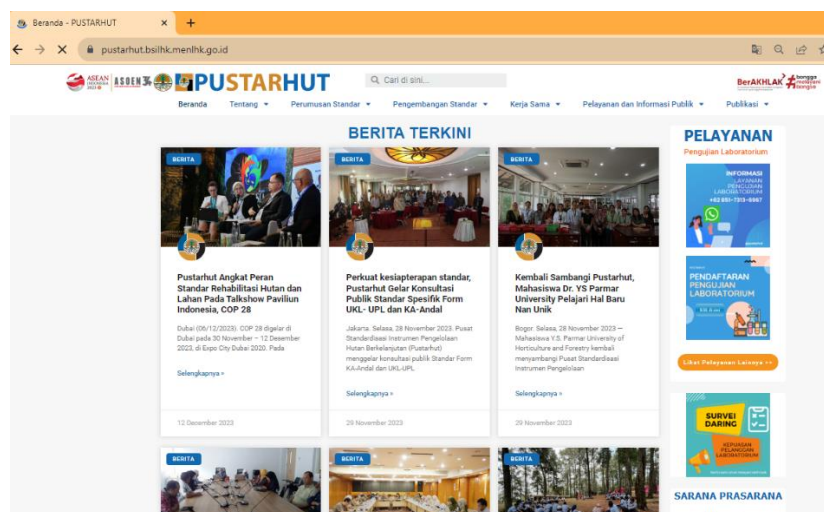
Beranda - PUSTARHUT

pustarhut.bsilhk.menlhk.go.id

ASEAN INDONESIA 2023 ASOEN PUSTARHUT

Cari di sini...

BerAKHLAK bangga melayani bangsa

Beranda Tentang Perumusan Standar Pengembangan Standar Kerja Sama Pelayanan dan Informasi Publik Publikasi

BERITA TERKINI

BERITA

Pustarhut Angkat Peran Standar Rehabilitasi Hutan dan Lahan Pada Talkshow Paviliun Indonesia, COP 28

Dubai (06/12/2023). COP 28 digelar di Dubai pada 30 November – 12 Desember 2023, di Expo City Dubai 2020. Pada

Selengkapnya »

12 Desember 2023

BERITA

Perkuat kesiapterapan standar, Pustarhut Gelar Konsultasi Publik Standar Spesifik Form UKL- UPL dan KA-Andal

Jakarta. Selasa, 28 November 2023. Pusat Standardisasi Instrumen Pengelolaan Hutan Berkelanjutan (Pustarhut) menggelar konsultasi publik Standar Form KA-Andal dan UKL-UPL

Selengkapnya »

29 November 2023

BERITA

Kembali Sambangi Pustarhut, Mahasiswa Dr. YS Parmar University Pelajari Hal Baru Nan Unik

Bogor. Selasa, 28 November 2023 — Mahasiswa Y.S. Parmar University of Horticulture and Forestry kembali menyambangi Pusat Standardisasi Instrumen Pengelolaan

Selengkapnya »

29 November 2023

PELAYANAN

Pengujian Laboratorium

INFORMASI LAYANAN PENGUJIAN LABORATORIUM

PENDAFTARAN PENGUJIAN LABORATORIUM

Lihat Pelayanan Lainnya >>

SURVEI DARING

KEPUASAN PELANGGAN LABORATORIUM

SARANA PRASARANA

BERITA

BERITA

BERITA